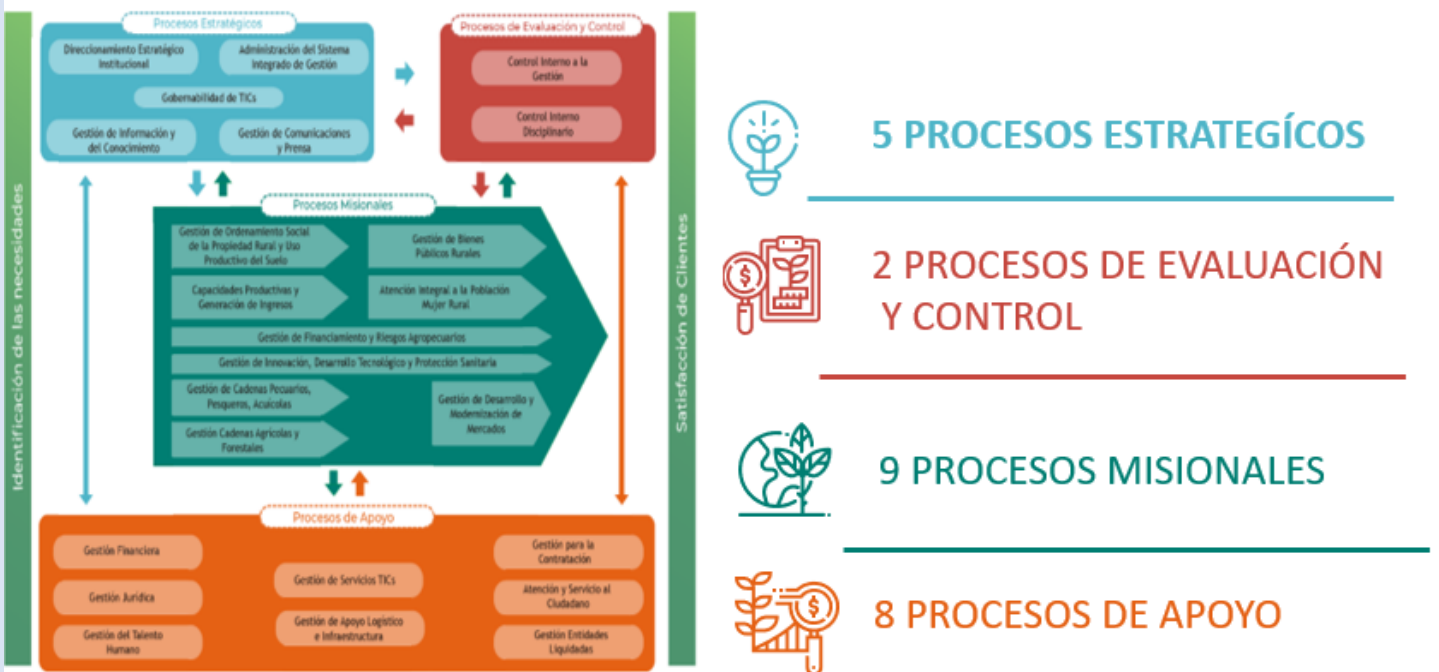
Identificación de las necesidades

Procesos Estratégicos

Direccionamiento Estratégico Institucional

Administración del Sistema Integrado de Gestión

Gobernabilidad de TICs

Gestión de Información y del Conocimiento

Gestión de Comunicaciones y Prensa

Procesos de Evaluación y Control

Control Interno a la Gestión

Control Interno Disciplinario

Procesos Misionales

Gestión de Ordenamiento Social de la Propiedad Rural y Uso Productivo del Suelo

Gestión de Bienes Públicos Rurales

Capacidades Productivas y Generación de Ingresos

Atención Integral a la Población Mujer Rural

Gestión de Financiamiento y Riesgos Agropecuarios

Gestión de Innovación, Desarrollo Tecnológico y Protección Sanitaria

Gestión de Cadenas Pecuarias, Pesqueras, Acuícolas

Gestión de Desarrollo y Modernización de Mercados

Gestión Cadenas Agrícolas y Forestales

Procesos de Apoyo

Gestión Financiera

Gestión Jurídica

Gestión del Talento Humano

Gestión de Servicios TICs

Gestión de Apoyo Logístico e Infraestructura

Gestión para la Contratación

Atención y Servicio al Ciudadano

Gestión Entidades Liquidadas

Satisfacción de Clientes

5 PROCESOS ESTRATEGÍCOS

2 PROCESOS DE EVALUACIÓN Y CONTROL

9 PROCESOS MISIONALES

8 PROCESOS DE APOYO